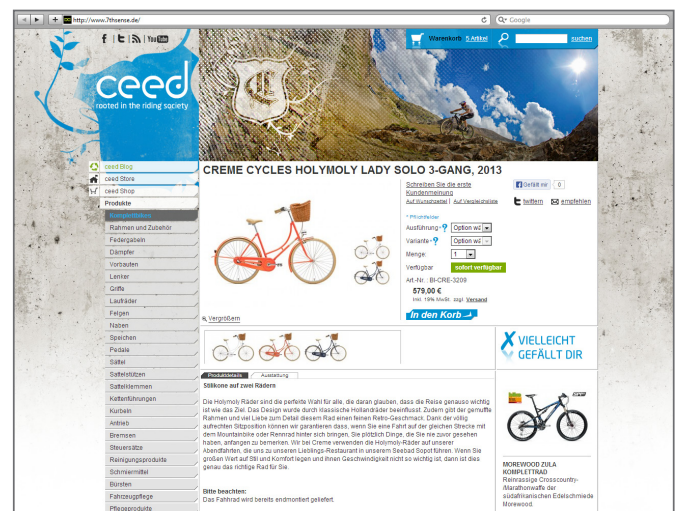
http://www.7thsense.de/

Google

f | t | You Tube

ceed
rooted in the riding society

Warenkorb 5 Artikel suchen

ceed Blog
ceed Store
ceed Shop
Produkte
Kompletträder
Rahmen und Zubehör
Federgabeln
Dämpfer
Vorbauten
Lenker
Griffe
Laufräder
Felgen
Naben
Speichen
Pedale
Sättel
Sattelstützen
Sattelklemmen
Kettenführungen
Kurbeln
Antrieb
Bremsen
Steuersätze
Reinigungsprodukte
Schmiermittel
Bürsten
Fahrzeugpflege
Pflegeprodukte

CREME CYCLES HOLYMOLY LADY SOLO 3-GANG, 2013

Schreiben Sie die erste Kundenmeinung
Auf Wunschzettel | Auf Vergleichsliste

Gefällt mir 0
twittern
empfehlen

* Pflichtfelder
Ausführung: * Option w
Variante: * Option w
Menge: 1
Verfügbar sofort verfügbar
Art.-Nr.: BI-CRE-3209
579,00 €
inkl. 19% MwSt. zzgl. Versand
In den Korb

Vergrößern

VIELLEICHT GEFÄLLT DIR

Produktdetails | Ausstattung

Stilikone auf zwei Rädern

Die Holymoly Räder sind die perfekte Wahl für alle, die daran glauben, dass die Reise genauso wichtig ist wie das Ziel. Das Design wurde durch klassische Hollandräder beeinflusst. Zudem gibt der gemuffte Rahmen und viel Liebe zum Detail diesem Rad einen feinen Retro-Geschmack. Dank der völlig aufrechten Sitzposition können wir garantieren dass, wenn Sie eine Fahrt auf der gleichen Strecke mit dem Mountainbike oder Rennrad hinter sich bringen, Sie plötzlich Dinge, die Sie nie zuvor gesehen haben, anfangen zu bemerken. Wir bei Creme verwenden die Holymoly-Räder auf unserer Abendfahrten, die uns zu unserem Lieblings-Restaurant in unserem Seebad Sopot führen. Wenn Sie großen Wert auf Stil und Komfort legen und Ihnen Geschwindigkeit nicht so wichtig ist, dann ist dies genau das richtige Rad für Sie.

Bitte beachten:
Das Fahrrad wird bereits endmontiert geliefert.

MOREWOOD ZULA KOMPLETTRAD
Reinrassige Crosscountry-/Marathonwaffe der südafrikanischen Edelschmiede Morewood.